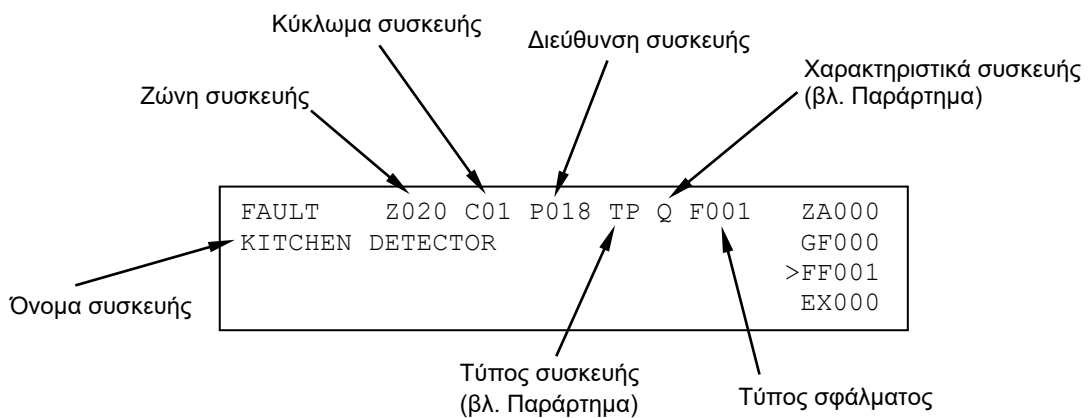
Κύκλωμα συσκευής

Διεύθυνση συσκευής

Χαρακτηριστικά συσκευής
(βλ. Παράρτημα)

Ζώνη συσκευής

FAULT Z020 C01 P018 TP Q F001 ZA000
KITCHEN DETECTOR GF000
>FF001
EX000

Όνομα συσκευής

Τύπος συσκευής
(βλ. Παράρτημα)

Τύπος σφάλματος